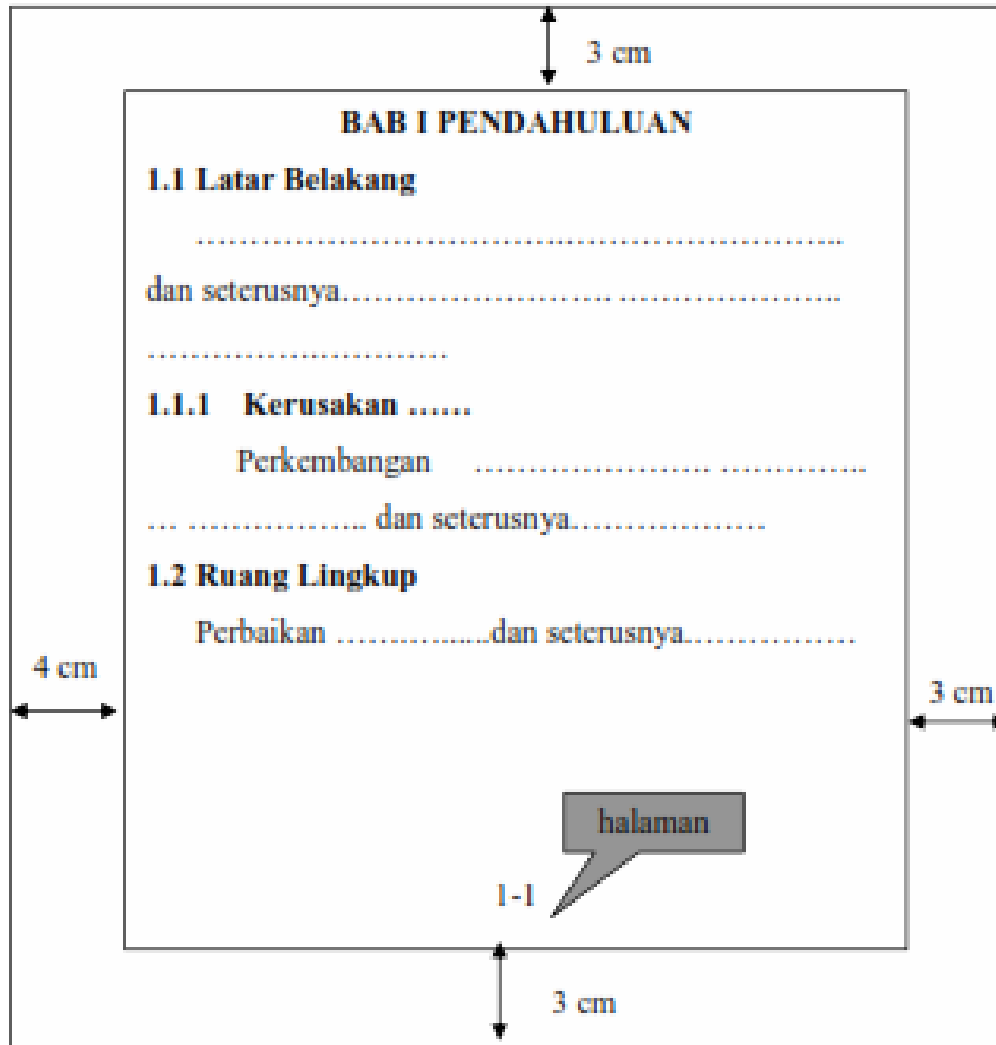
3 cm

BAB I PENDAHULUAN

1.1 Latar Belakang

…………………………………………………………..

dan seterusnya…………………….. …………………..

………………………….

1.1.1 Kerusakan ……

Perkembangan ………………….. …………..

… …………….. dan seterusnya………………

1.2 Ruang Lingkup

Perbaikan ……….......dan seterusnya…………….

4 cm

3 cm

halaman

1-1

3 cm